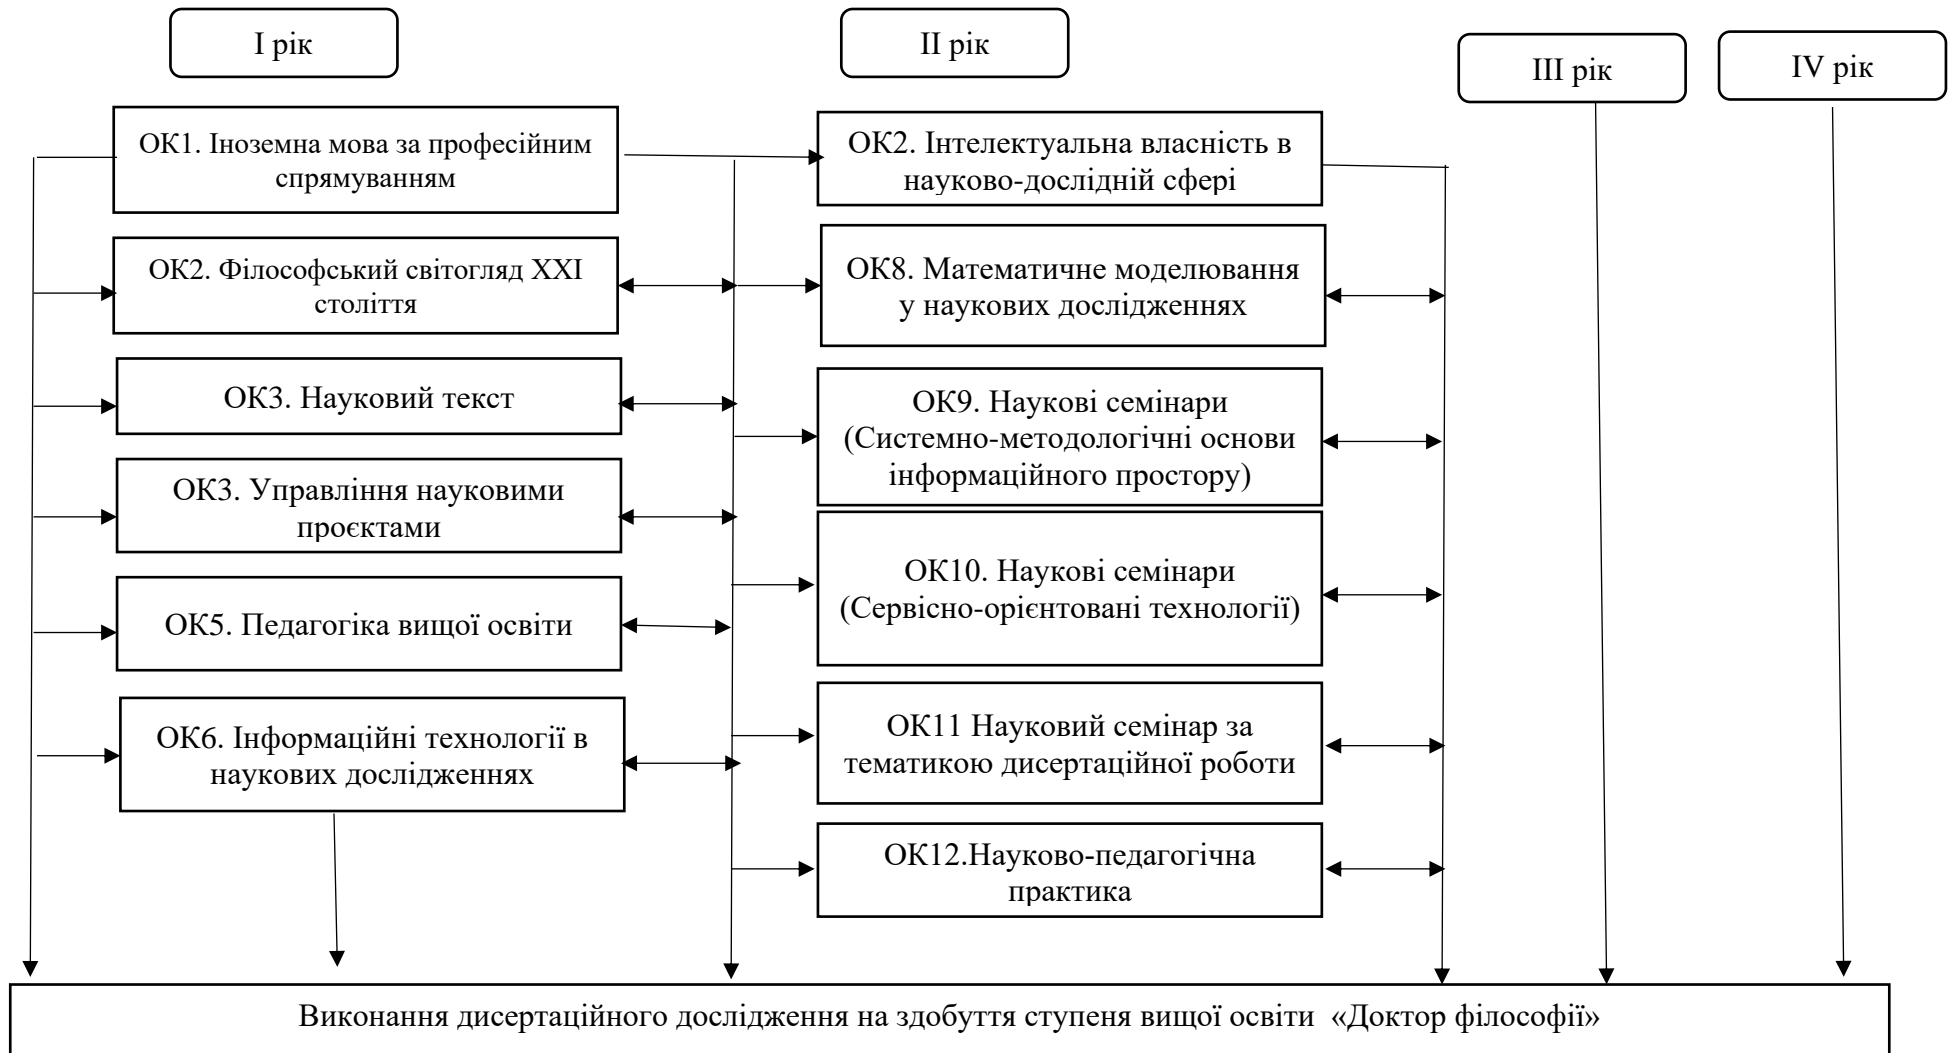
I рік

II рік

III рік

IV рік

ОК1. Іноземна мова за професійним спрямуванням

ОК2. Філософський світогляд XXI століття

ОК3. Науковий текст

ОК3. Управління науковими проєктами

ОК5. Педагогіка вищої освіти

ОК6. Інформаційні технології в наукових дослідженнях

ОК2. Інтелектуальна власність в науково-дослідній сфері

ОК8. Математичне моделювання у наукових дослідженнях

ОК9. Наукові семінари (Системно-методологічні основи інформаційного простору)

ОК10. Наукові семінари (Сервісно-орієнтовані технології)

ОК11 Науковий семінар за тематикою дисертаційної роботи

ОК12.Науково-педагогічна практика

Виконання дисертаційного дослідження на здобуття ступеня вищої освіти «Доктор філософії»